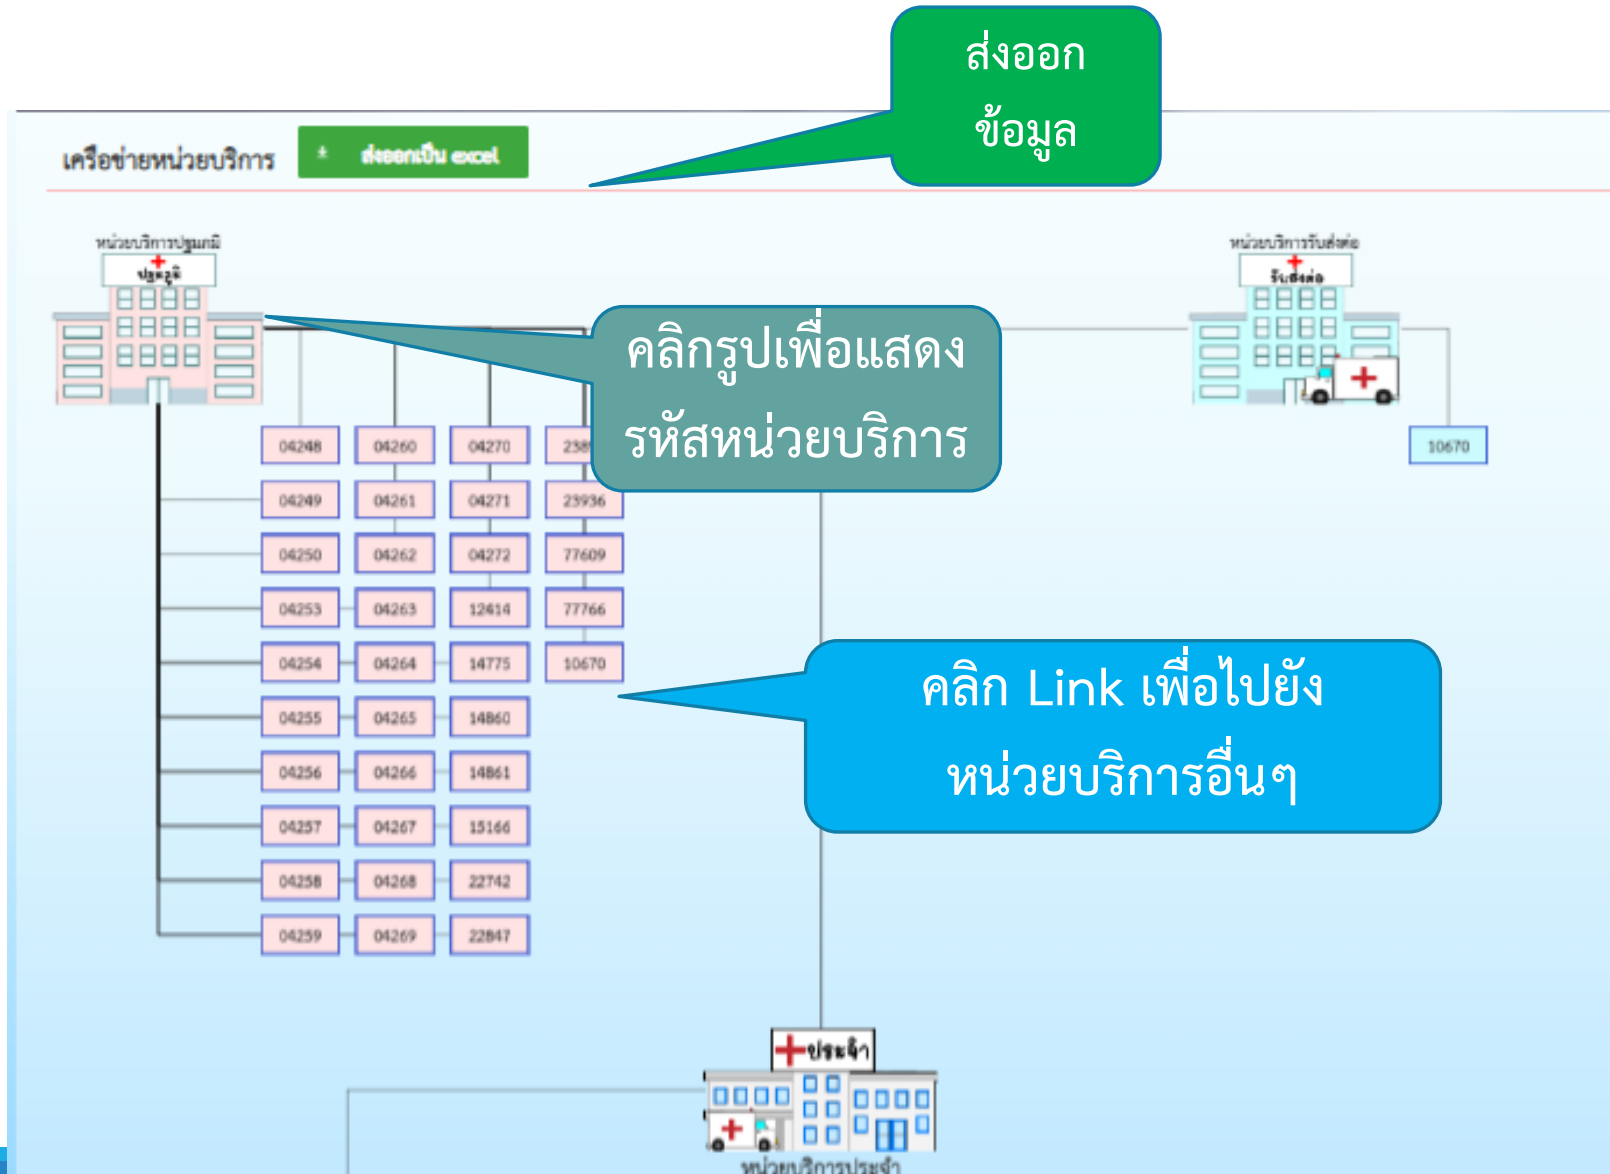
ส่งออก
ข้อมูล

เครือข่ายหน่วยบริการ

ส่งออกเป็น excel

หน่วยบริการปฐมภูมิ
ปฐมภูมิ

หน่วยบริการรับส่งต่อ
รับส่งต่อ

คลิกรูปเพื่อแสดง
รหัสหน่วยบริการ

| 04248 | 04260 | 04270 | 238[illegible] |
|---|---|---|---|
| 04249 | 04261 | 04271 | 23936 |
| 04250 | 04262 | 04272 | 77609 |
| 04253 | 04263 | 12414 | 77766 |
| 04254 | 04264 | 14775 | 10670 |
| 04255 | 04265 | 14860 | |
| 04256 | 04266 | 14861 | |
| 04257 | 04267 | 15166 | |
| 04258 | 04268 | 22742 | |
| 04259 | 04269 | 22847 | |

10670

คลิก Link เพื่อไปยัง
หน่วยบริการอื่นๆ

ประจำ
หน่วยบริการประจำ